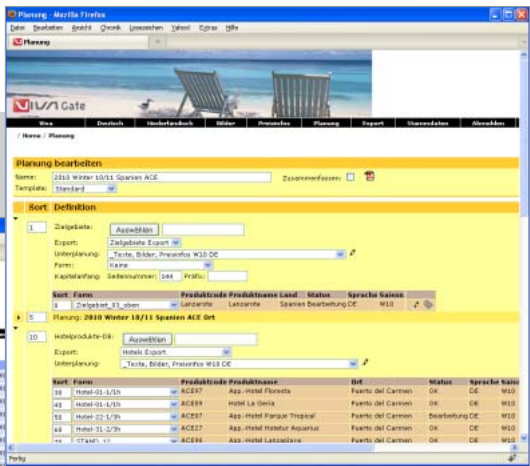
Planung - Mozilla Firefox

Datei Bearbeiten Ansicht Chronik Lesezeichen Yahoo! Extras Hilfe

Planung

VIVA Gate

Viva Deutsch Niederländisch Bilder Preisinfos Planung Export Stammdaten Abmelden

/ Home / Planung

Planung bearbeiten

Name: 2010 Winter 10/11 Spanien ACE Zusammenfassen:

Template: Standard

Sort Definition

1 Zielgebiete: Auswählen

Export: Zielgebiete Export

Unterplanung: _Texte, Bilder, Preisinfos W10 DE

Form: Keine

Kapitelanfang: Seitennummer: 144 Präfix:

| Sort | Form | Produktcode | Produktname | Land | Status | Sprache | Saison |
|---|---|---|---|---|---|---|---|
| 4 | Zielgebiet_03_oben | Lanzarote | Lanzarote | Spanien | Bearbeitung | DE | W10 |

5 Planung: 2010 Winter 10/11 Spanien ACE Ort

10 Hotelprodukte-Dit: Auswählen

Export: Hotels Export

Unterplanung: _Texte, Bilder, Preisinfos W10 DE

| Sort | Form | Produktcode | Produktname | Ort | Status | Sprache | Saison |
|---|---|---|---|---|---|---|---|
| 30 | Hotel-01-1/1h | ACE57 | App.-Hotel Floresta | Puerto del Carmen | OK | DE | W10 |
| 40 | Hotel-01-1/1h | ACE59 | Hotel La Geria | Puerto del Carmen | OK | DE | W10 |
| 50 | Hotel-22-1/3h | ACE97 | App.-Hotel Parque Tropical | Puerto del Carmen | Bearbeitung | DE | W10 |
| 60 | Hotel-31-2/3h | ACE27 | App.-Hotel Hotetur Aquarius | Puerto del Carmen | OK | DE | W10 |
| 70 | STAND_12 | ACE96 | App.-Hotel Lanzaplaya | Puerto del Carmen | OK | DE | W10 |

Fertig